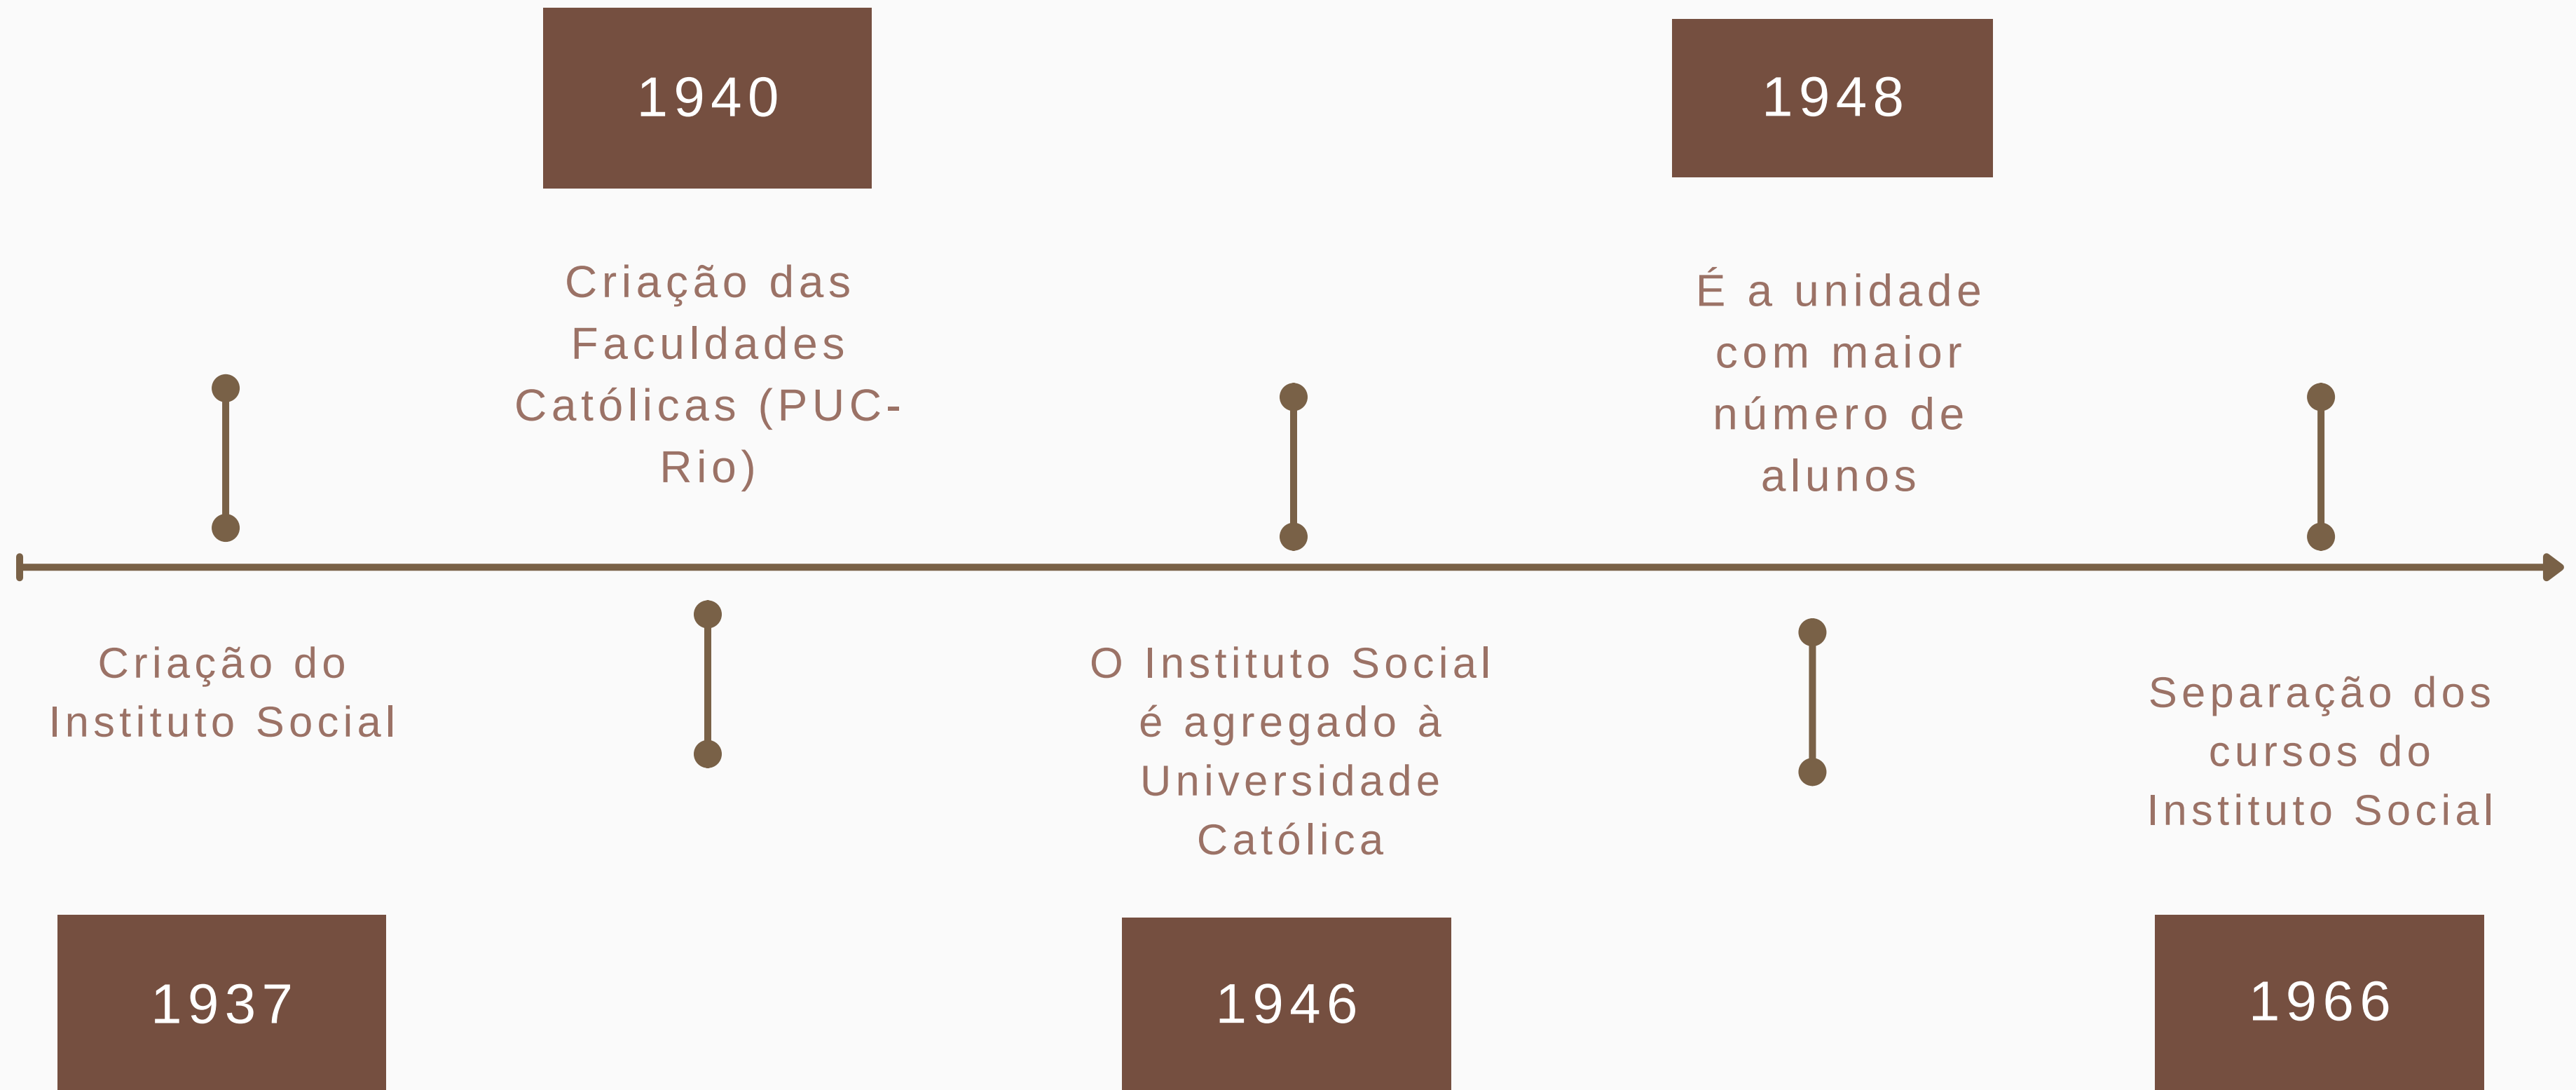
1940

Criação das Faculdades Católicas (PUC-Rio)

1948

É a unidade com maior número de alunos

Criação do Instituto Social

1937

O Instituto Social é agregado à Universidade Católica

1946

Separação dos cursos do Instituto Social

1966